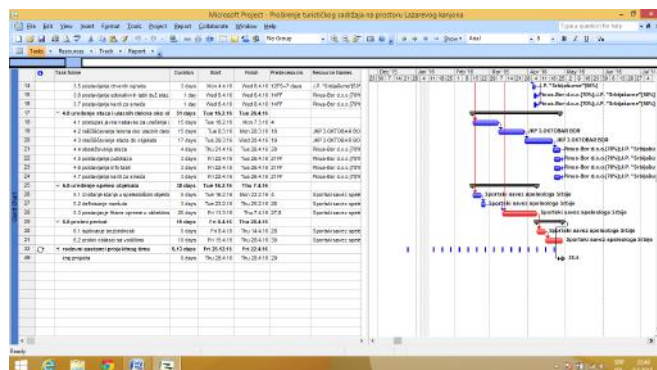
Microsoft Project - Proširenje turističkog sadržaja na prostoru Lazarevog kanjona

File Edit View Insert Format Tools Project Report Collaborate Window Help

Type a question for help

No Group

Show Arial 8

Tasks Resources Track Report

| | | Task Name | Duration | Start | Finish | Predecessors | Resource Names |
|---|---|---|---|---|---|---|---|
| 14 | | 3.5 postavljanje drvenih ograda | 3 days | Mon 4.4.16 | Wed 6.4.16 | 13FS+7 days | J.P. "Srbijašume"[50% |
| 15 | | 3.6 postavljanje edukativnih tabli sa 2 stac | 1 day | Wed 6.4.16 | Wed 6.4.16 | 14FF | Pinus-Bor d.o.o.[50%] |
| 16 | | 3.7 postavljanje klupa za odmor | 2 days | Wed 6.4.16 | Wed 6.4.16 | 14FF | Pinus-Bor d.o.o.[50%] |
| 17 | | 4 uređenje staza i uličnih delova oko st | 31 days | Tue 15.2.16 | Tue 29.4.16 | | |
| 18 | | 4.1 postupak javne nabavke za uređenje i | 15 days | Tue 16.2.16 | Mon 7.3.16 | 4 | |
| 19 | | 4.2 raščišćavanje terena oko staznih dela | 15 days | Tue 29.3.16 | Mon 28.3.16 | 18 | JKP 3.OKTOBAR BOR |
| 20 | | 4.3 raščišćavanje staze do objekata | 17 days | Tue 29.3.16 | Wed 20.4.16 | 19 | JKP 3.OKTOBAR BOR |
| 21 | | 4.4 obeležavanje staze | 4 days | Thu 21.4.16 | Tue 26.4.16 | 20 | Pinus-Bor d.o.o.[70% |
| 22 | | 4.5 postavljanje putokaza | 2 days | Fri 22.4.16 | Tue 26.4.16 | 21FF | Pinus-Bor d.o.o.[70% |
| 23 | | 4.6 postavljanje info tabli | 2 days | Fri 22.4.16 | Tue 26.4.16 | 21FF | Pinus-Bor d.o.o.[70% |
| 24 | | 4.7 postavljanje klupa za odmor | 2 days | Fri 22.4.16 | Tue 26.4.16 | 21FF | Pinus-Bor d.o.o.[70% |
| 25 | | 5 uređenje sportskih objekata | 38 days | Tue 16.2.16 | Thu 7.4.16 | | |
| 26 | | 5.1 izdavanje karata u speleološkim objektu | 20 days | Tue 16.2.16 | Mon 22.2.16 | 4 | Sportski savez speleo |
| 27 | | 5.2 definisanje nabavke | 5 days | Tue 23.2.16 | Thu 29.2.16 | 26 | Sportski savez speleo |
| 28 | | 5.3 postavljanje fiksne opreme u objektima | 20 days | Fri 11.3.16 | Thu 7.4.16 | 27 | Sportski savez speleo |
| 29 | | 6 probni period | 10 days | Fri 8.4.16 | Thu 28.4.16 | | |
| 30 | | 6.1 suđivanje (ne)posredi | 5 days | Fri 8.4.16 | Thu 14.4.16 | 28 | Sportski savez speleo |
| 31 | | 6.2 probni obilazak sa vodičima | 10 days | Fri 15.4.16 | Thu 28.4.16 | 30 | Sportski savez speleo |
| 32 | | redovni sastanci projektnog tima | 6.13 days | Fri 25.12.15 | Fri 22.4.16 | | |
| 48 | | kraj projekta | 0 days | Thu 28.4.16 | Thu 28.4.16 | 29 | |

J.P. "Srbijašume"[50%]
Pinus-Bor d.o.o.[50%];J.P. "Srbijašume"[50%]
Pinus-Bor d.o.o.[50%];J.P. "Srbijašume"[50%]
JKP 3.OKTOBAR BOR
JKP 3.OKTOBAR BOR
Pinus-Bor d.o.o.[70%];J.P. "Srbijašu
Pinus-Bor d.o.o.[70%];J.P. "Srbijašu
Pinus-Bor d.o.o.[70%];J.P. "Srbijašu
Pinus-Bor d.o.o.[70%];J.P. "Srbijašu
Sportski savez speleologa Srbije
Sportski savez speleologa Srbije
Sportski savez speleologa Srbije
Sportski savez speleologa Srbije
Sportski savez speleologa Srbije
28.4

Ready